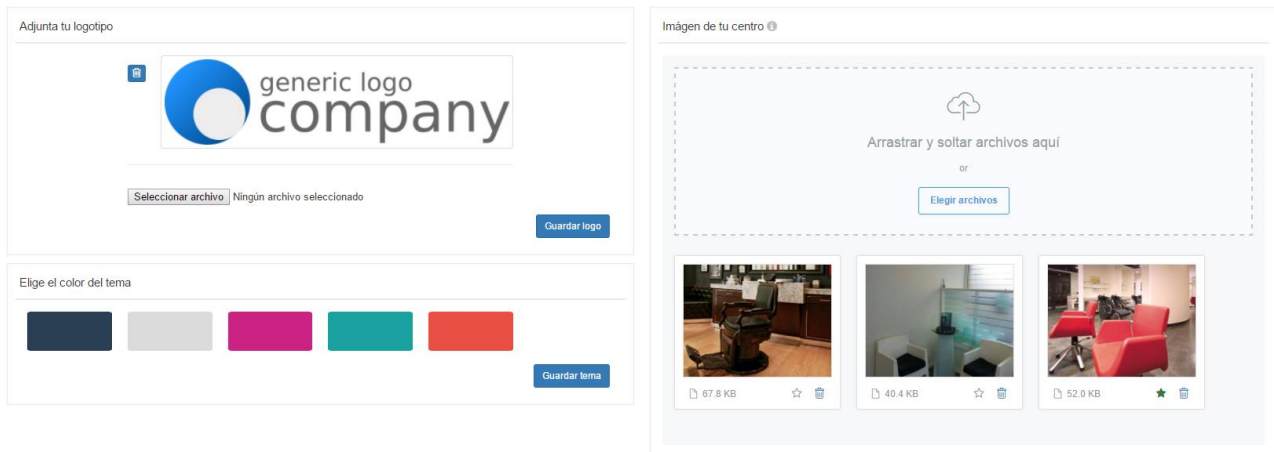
Adjunta tu logotipo

generic logo
company

Seleccionar archivo Ningún archivo seleccionado

Guardar logo

Elige el color del tema

Guardar tema

Imágen de tu centro

Arrastrar y soltar archivos aquí

or

Elegir archivos

67.8 KB

40.4 KB

52.0 KB